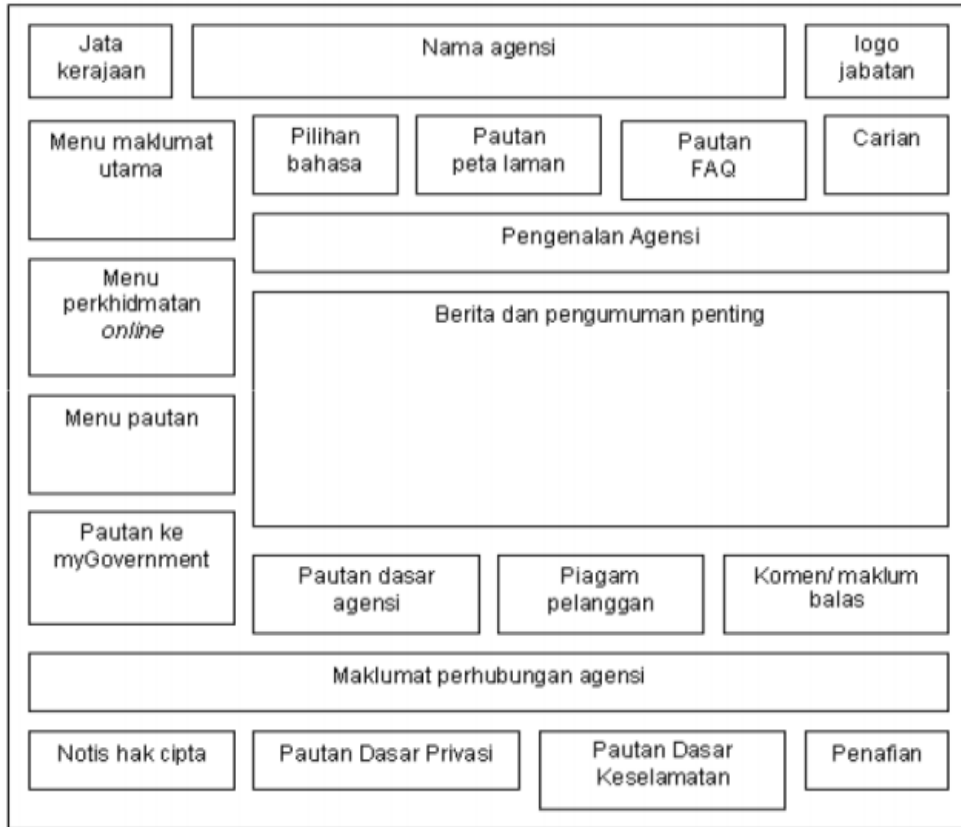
Jata kerajaan

Nama agensi

logo jabatan

Menu maklumat utama

Pilihan bahasa

Pautan peta laman

Pautan FAQ

Carian

Pengenalan Agensi

Menu perkhidmatan *online*

Berita dan pengumuman penting

Menu pautan

Pautan ke myGovernment

Pautan dasar agensi

Piagam pelanggan

Komen/ maklum balas

Maklumat perhubungan agensi

Notis hak cipta

Pautan Dasar Privasi

Pautan Dasar Keselamatan

Penafian